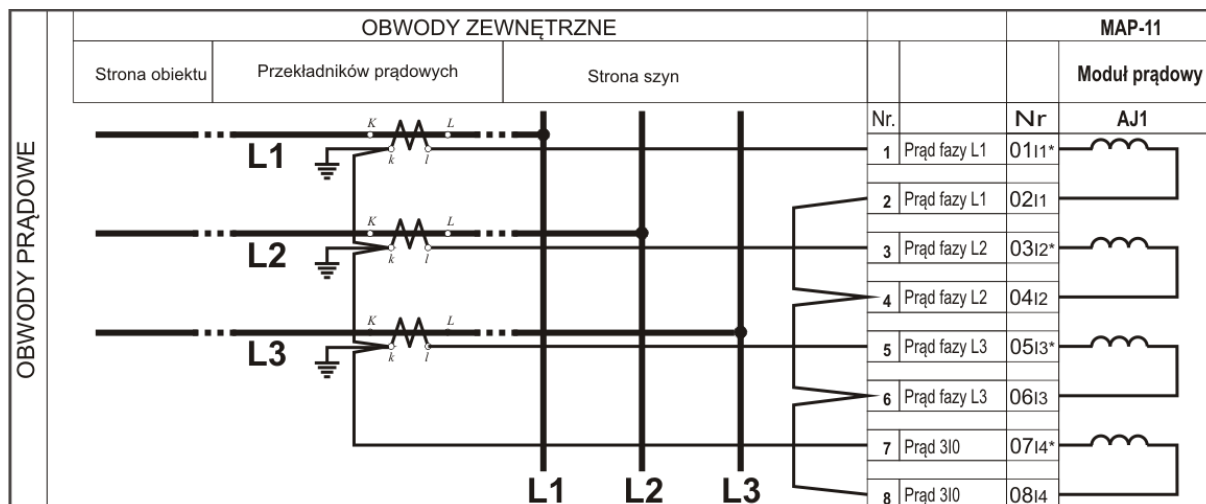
OBWODY PRĄDOWE

OBWODY ZEWNĘTRZNE

MAP-11

Strona obiektu

Przekładników prądowych

Strona szyn

Moduł prądowy

Nr.

Nr

AJ1

K L
L1
k l

K L
L2
k l

K L
L3
k l

| Nr. | | Nr |
|---|---|---|
| 1 | Prąd fazy L1 | 01I1* |
| 2 | Prąd fazy L1 | 02I1 |
| 3 | Prąd fazy L2 | 03I2* |
| 4 | Prąd fazy L2 | 04I2 |
| 5 | Prąd fazy L3 | 05I3* |
| 6 | Prąd fazy L3 | 06I3 |
| 7 | Prąd 3I0 | 07I4* |
| 8 | Prąd 3I0 | 08I4 |

L1 L2 L3